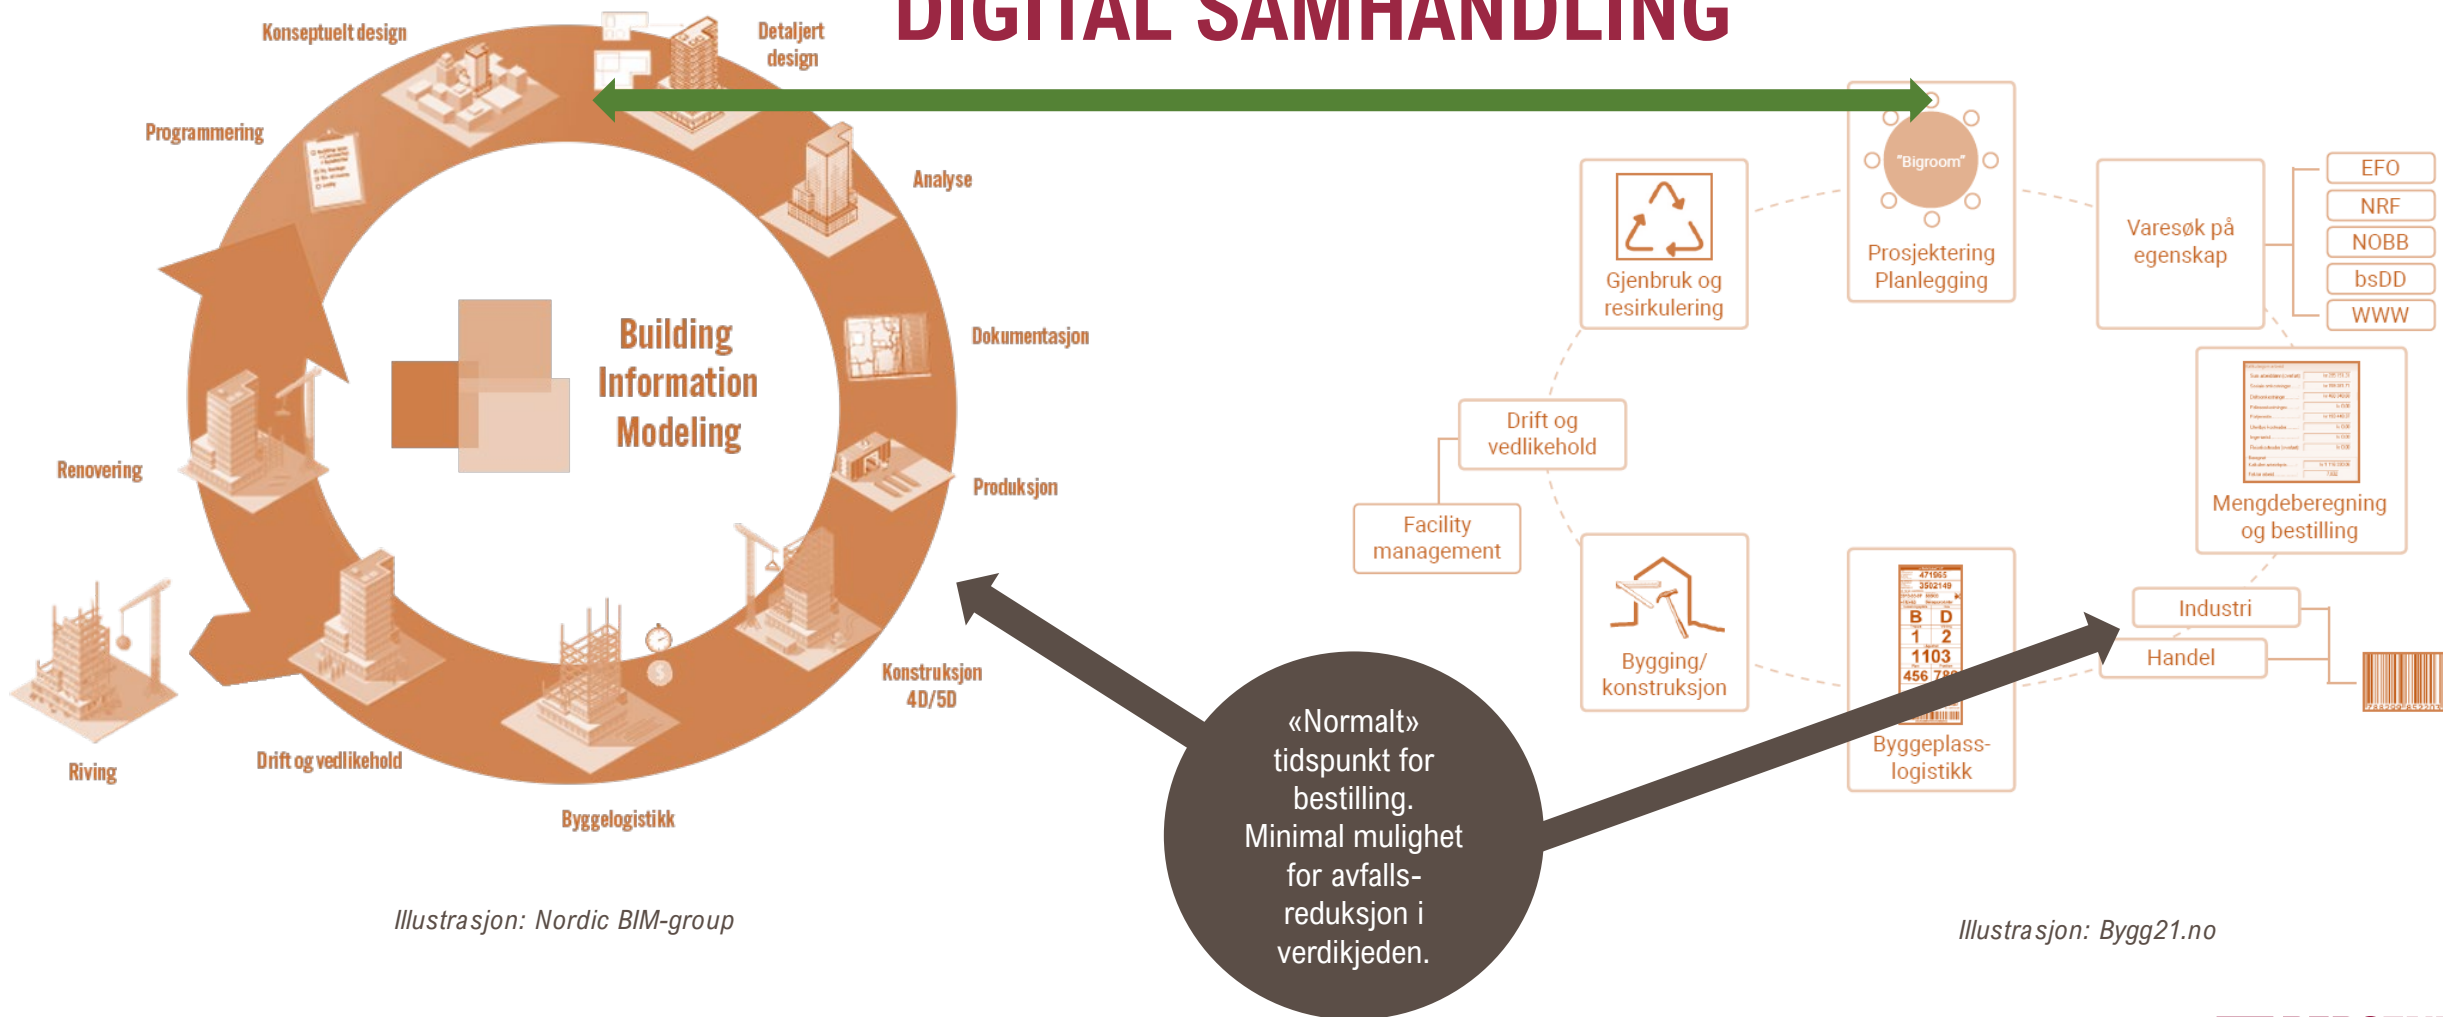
DIGITAL SAMHANDLING

Konseptuelt design

Detaljert design

Programmering

Analyse

Dokumentasjon

Produksjon

Konstruksjon 4D/5D

Byggelogistikk

Drift og vedlikehold

Riving

Renovering

Building Information Modeling

Illustrasjon: Nordic BIM-group

"Bigroom"

Prosjektering Planlegging

Gjenbruk og resirkulering

Varesøk på egenskap

EFO

NRF

NOBB

bsDD

WWW

Mengdeberegning og bestilling

Drift og vedlikehold

Facility management

Bygging/ konstruksjon

Byggeplass-logistikk

Industri

Handel

«Normalt» tidspunkt for bestilling. Minimal mulighet for avfalls-reduksjon i verdikjeden.

Illustrasjon: Bygg21.no